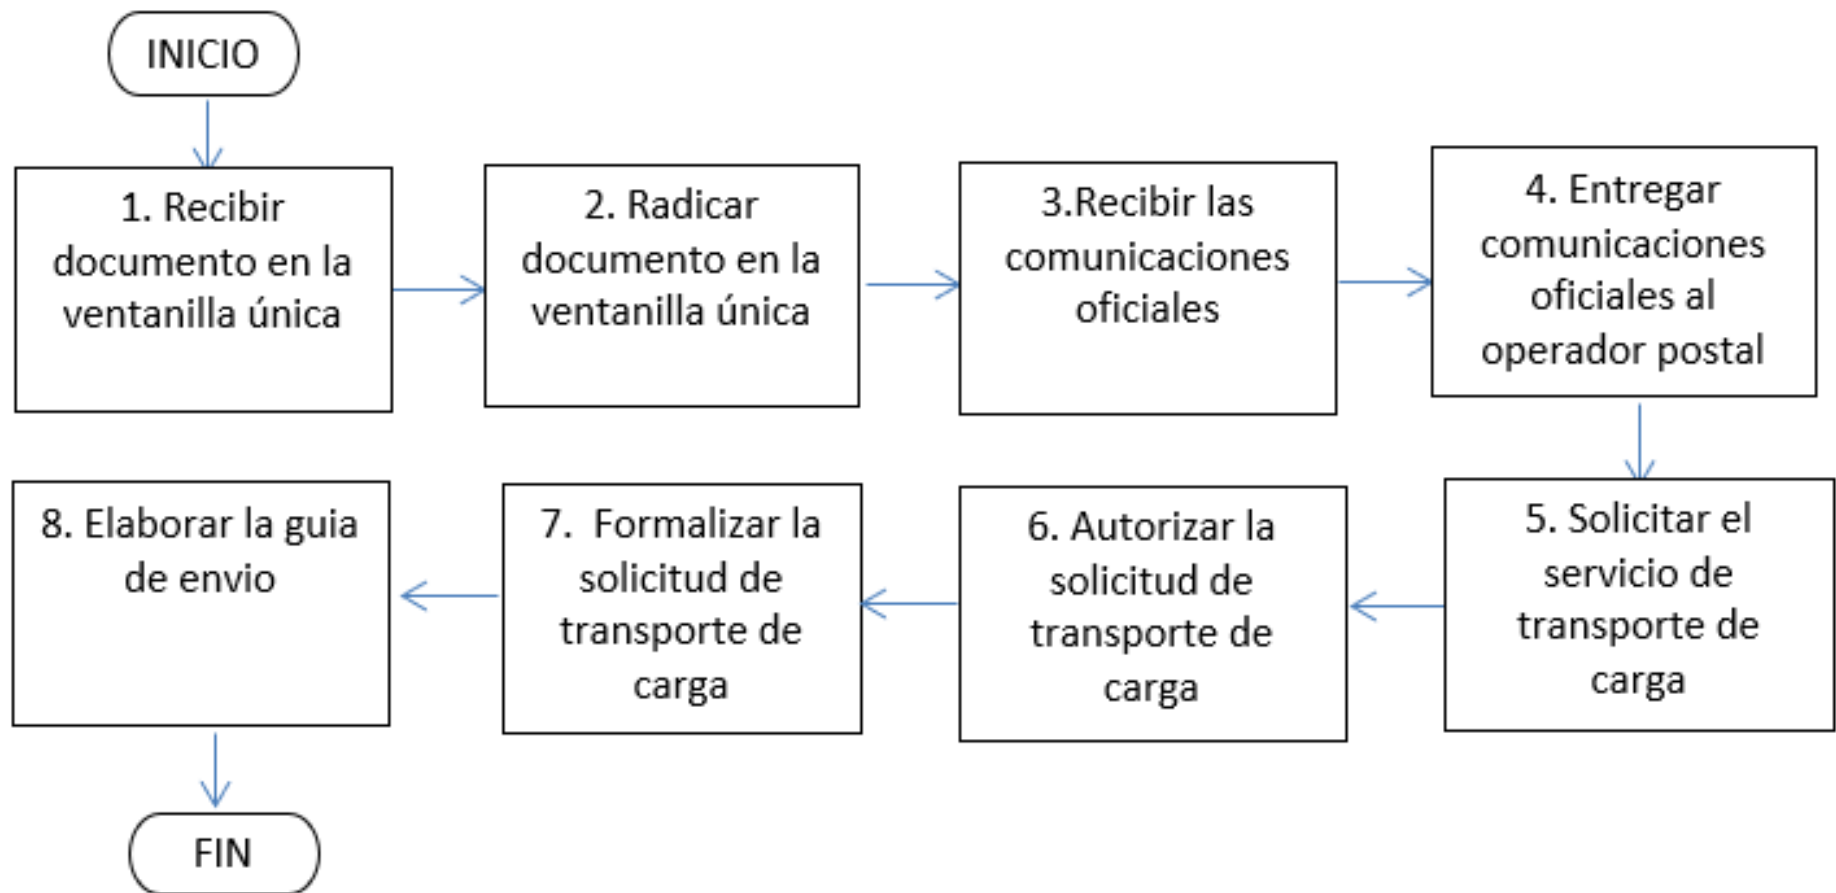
INICIO

1. Recibir documento en la ventanilla única

2. Radicar documento en la ventanilla única

3.Recibir las comunicaciones oficiales

4. Entregar comunicaciones oficiales al operador postal

5. Solicitar el servicio de transporte de carga

6. Autorizar la solicitud de transporte de carga

7. Formalizar la solicitud de transporte de carga

8. Elaborar la guia de envio

FIN